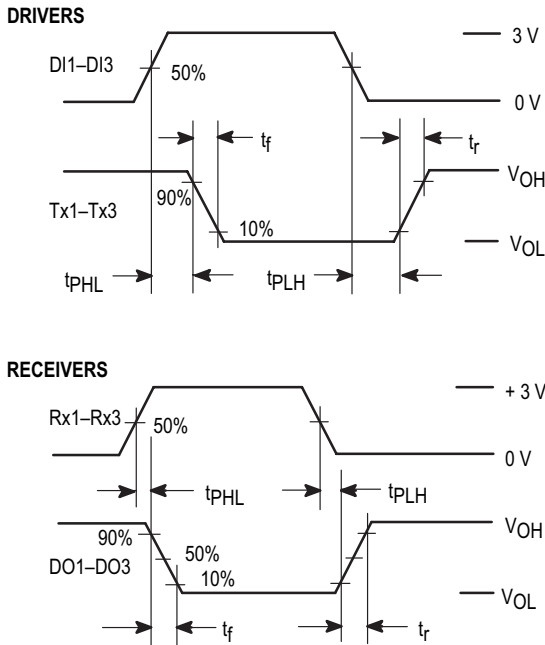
DRIVERS

3 V

DI1–DI3

50%

0 V

$t_f$

$t_r$

$V_{OH}$

90%

Tx1–Tx3

10%

$V_{OL}$

$t_{PHL}$

$t_{PLH}$

RECEIVERS

+ 3 V

Rx1–Rx3

50%

0 V

$t_{PHL}$

$t_{PLH}$

$V_{OH}$

90%

50%

DO1–DO3

10%

$V_{OL}$

$t_f$

$t_r$